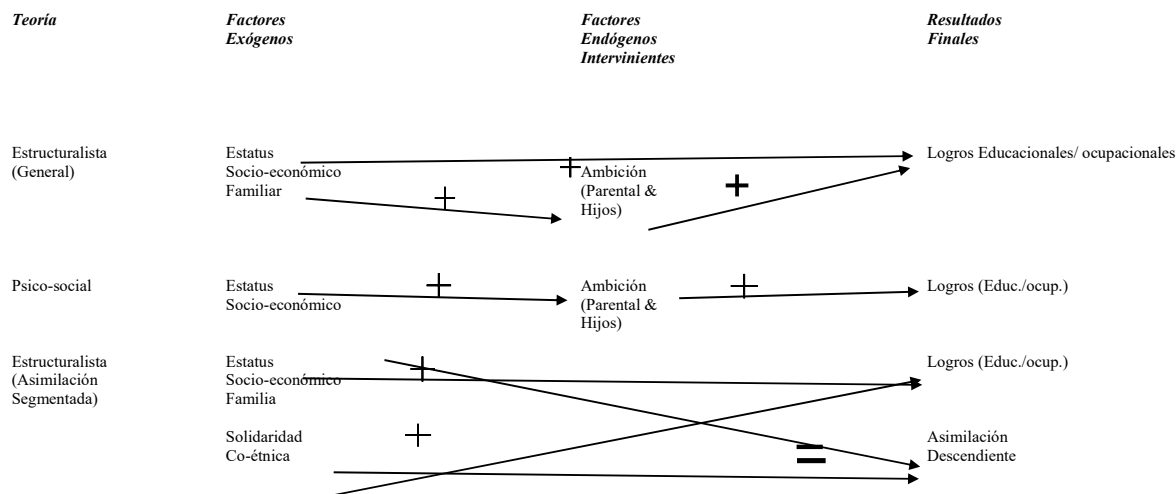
| Teoría | Factores Exógenos | Factores Endógenos Intervinientes | Resultados Finales |
|---|---|---|---|
| Estructuralista (General) | Estatus Socio-económico Familiar | Ambición (Parental & Hijos) | Logros Educacionales/ ocupacionales |
| Psico-social | Estatus Socio-económico | Ambición (Parental & Hijos) | Logros (Educ./ocup.) |
| Estructuralista (Asimilación Segmentada) | Estatus Socio-económico Familia | | Logros (Educ./ocup.) |
| | Solidaridad Co-étnica | | Asimilación Descendiente |

+

+

+

+

+

+

+

=